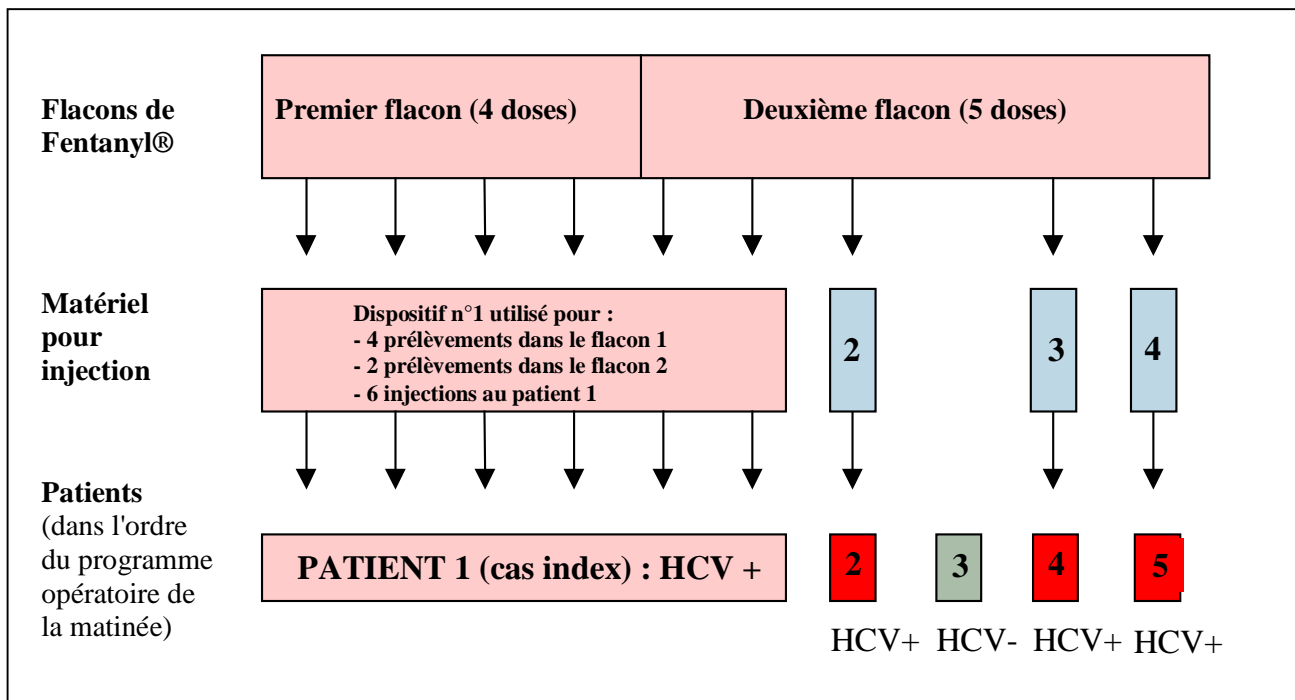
Flacons de Fentanyl®

Premier flacon (4 doses)

Deuxième flacon (5 doses)

Matériel pour injection

Dispositif n°1 utilisé pour :
- 4 prélèvements dans le flacon 1
- 2 prélèvements dans le flacon 2
- 6 injections au patient 1

2

3

4

Patients (dans l'ordre du programme opératoire de la matinée)

PATIENT 1 (cas index) : HCV +

2

3

4

5

HCV+ HCV- HCV+ HCV+